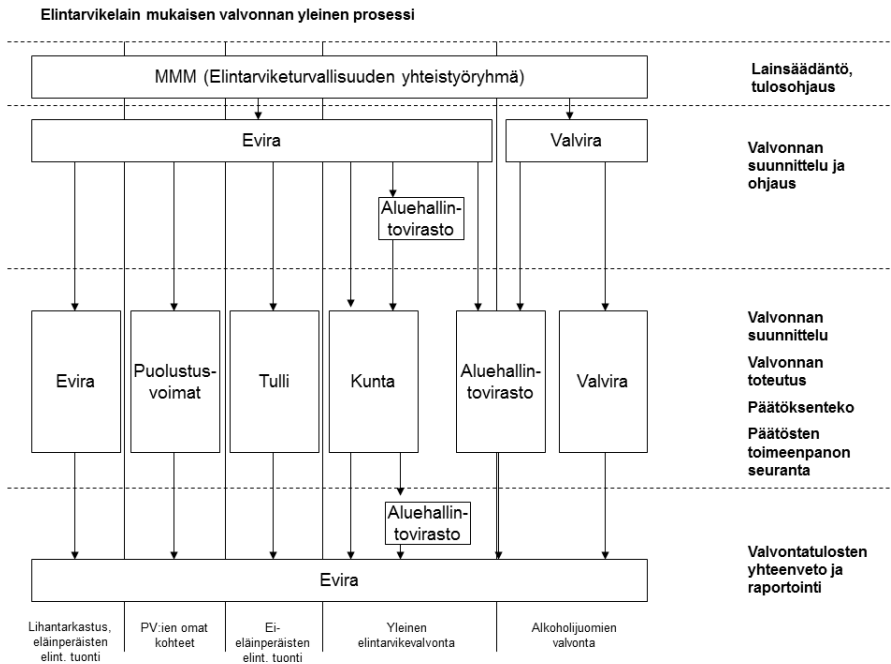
Elintarvikelain mukaisen valvonnan yleinen prosessi

MMM (Elintarviketurvallisuuden yhteistyöryhmä)

Lainsäädäntö, tulosohjaus

Evira

Valvira

Valvonnan suunnittelu ja ohjaus

Aluehallintovirasto

Evira

Puolustusvoimat

Tulli

Kunta

Aluehallintovirasto

Valvira

Valvonnan suunnittelu

Valvonnan toteutus

Päätöksenteko

Päätösten toimeenpanon seuranta

Aluehallintovirasto

Evira

Valvontatulosten yhteenveto ja raportointi

Lihantarkastus, eläinperäisten elint. tuonti

PV:ien omat kohteet

Ei-eläinperäisten elint. tuonti

Yleinen elintarvikevalvonta

Alkoholijuomien valvonta